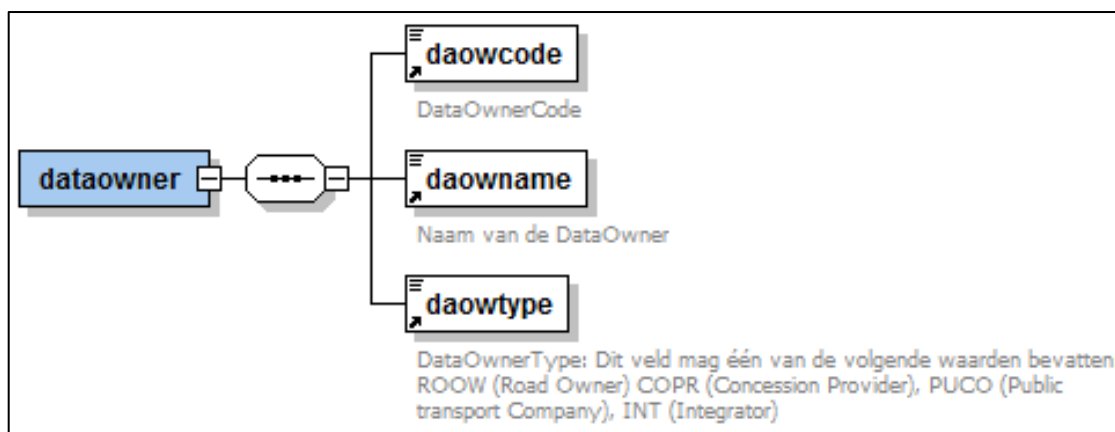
dataowner

daowcode

DataOwnerCode

daowname

Naam van de DataOwner

daowtype

DataOwnerType: Dit veld mag één van de volgende waarden bevatten ROOW (Road Owner) COPR (Concession Provider), PUCO (Public transport Company), INT (Integrator)